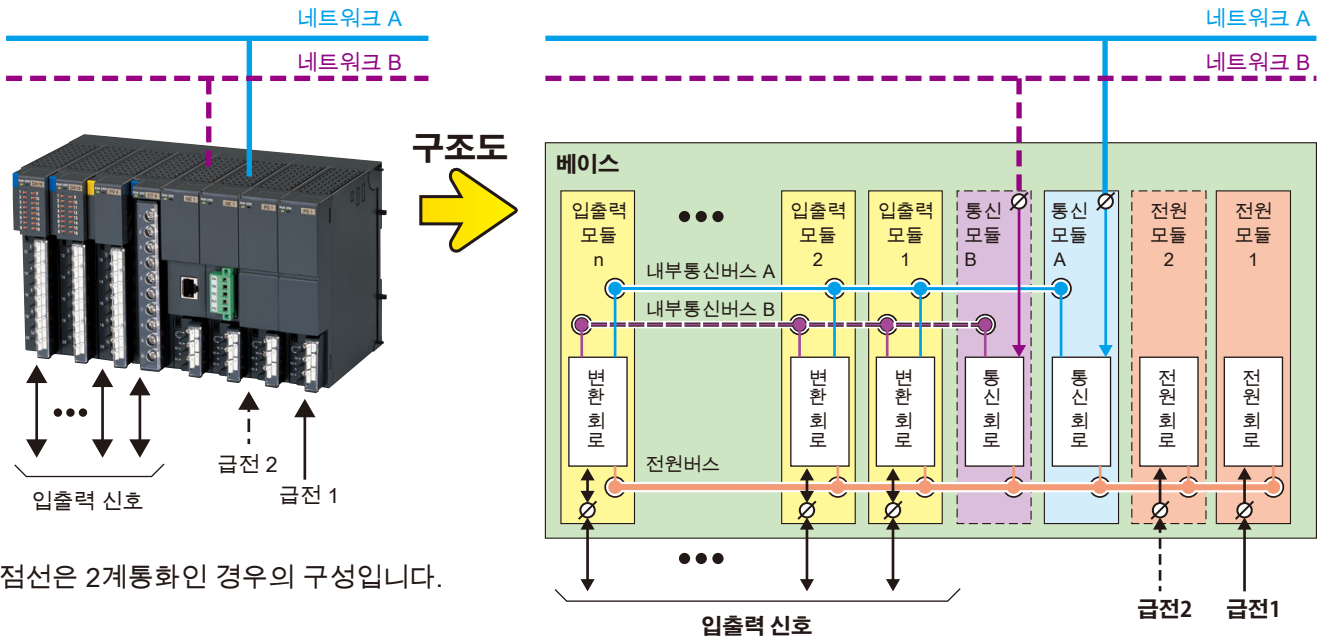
네트워크 A
네트워크 B

•••

입출력 신호

급전 2
급전 1

점선은 2계통화인 경우의 구성입니다.

구조도

네트워크 A
네트워크 B

베이스

입출력 모듈 n

•••

입출력 모듈 2

입출력 모듈 1

통신 모듈 B

통신 모듈 A

전원 모듈 2

전원 모듈 1

내부통신버스 A
내부통신버스 B

변환회로
변환회로
변환회로
통신회로
통신회로
전원회로
전원회로

전원버스

•••

입출력 신호

급전2
급전1